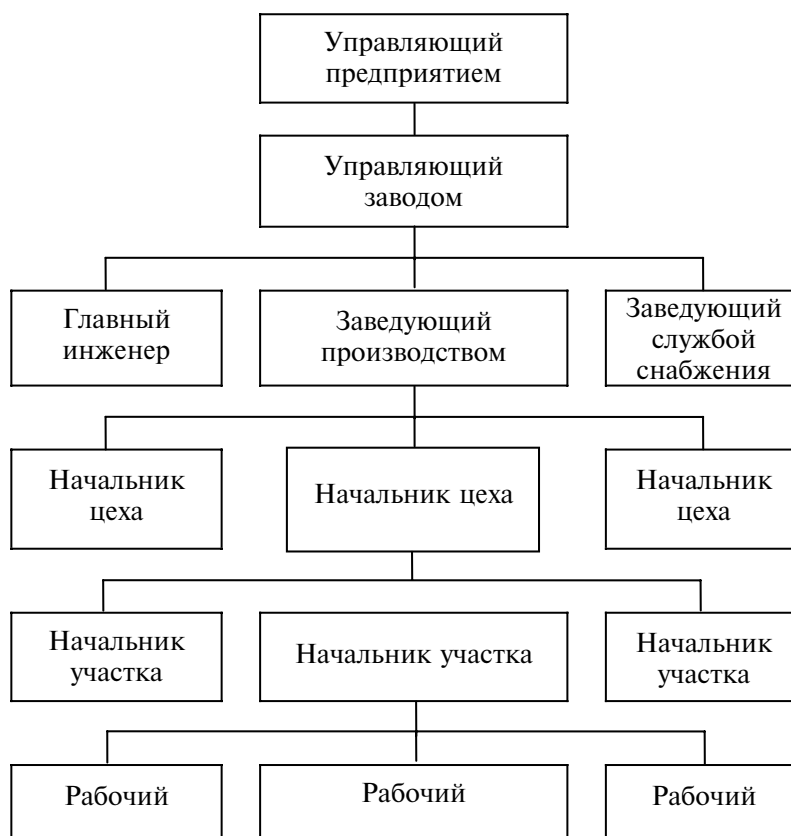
Управляющий предприятием

Управляющий заводом

Главный инженер

Заведующий производством

Заведующий службой снабжения

Начальник цеха

Начальник цеха

Начальник цеха

Начальник участка

Начальник участка

Начальник участка

Рабочий

Рабочий

Рабочий